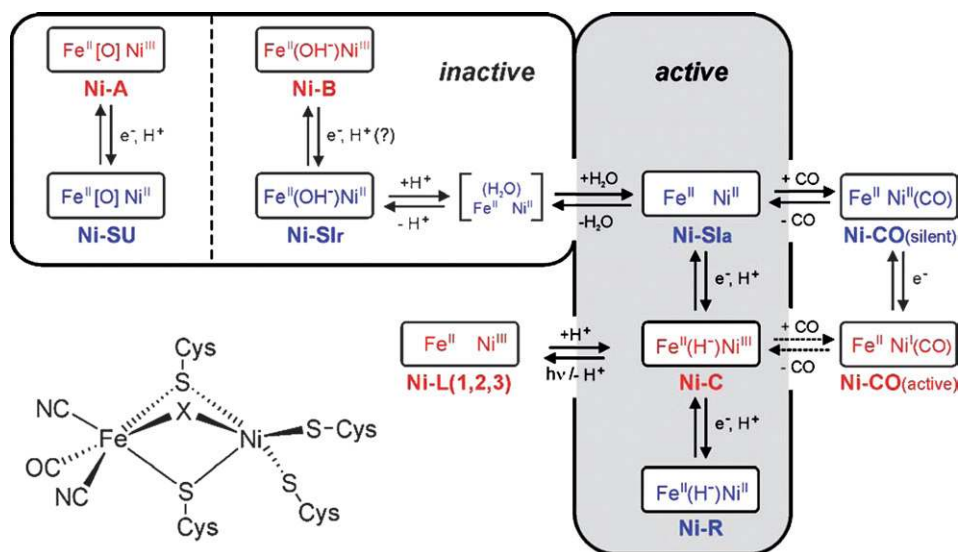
inactive

active

Fe$^{II}$[O] Ni$^{III}$

Ni-A

e$^-$, H$^+$

Fe$^{II}$[O] Ni$^{II}$

Ni-SU

Fe$^{II}$(OH$^-$)Ni$^{III}$

Ni-B

e$^-$, H$^+$ (?)

Fe$^{II}$(OH$^-$)Ni$^{II}$

Ni-SIr

+H$^+$

- H$^+$

(H$_2$O)
Fe$^{II}$ Ni$^{II}$

+H$_2$O

-H$_2$O

Fe$^{II}$ Ni$^{II}$

Ni-SIa

+ CO

- CO

Fe$^{II}$ Ni$^{II}$(CO)

Ni-CO(silent)

e$^-$

e$^-$, H$^+$

Fe$^{II}$ Ni$^{III}$

Ni-L(1,2,3)

+H$^+$

hν /- H$^+$

Fe$^{II}$(H$^-$)Ni$^{III}$

Ni-C

+ CO

- CO

Fe$^{II}$ Ni$^{I}$(CO)

Ni-CO(active)

e$^-$, H$^+$

Fe$^{II}$(H$^-$)Ni$^{II}$

Ni-R

Cys

S

NC

X

Fe

Ni

S-Cys

OC

NC

S

Cys

S

Cys